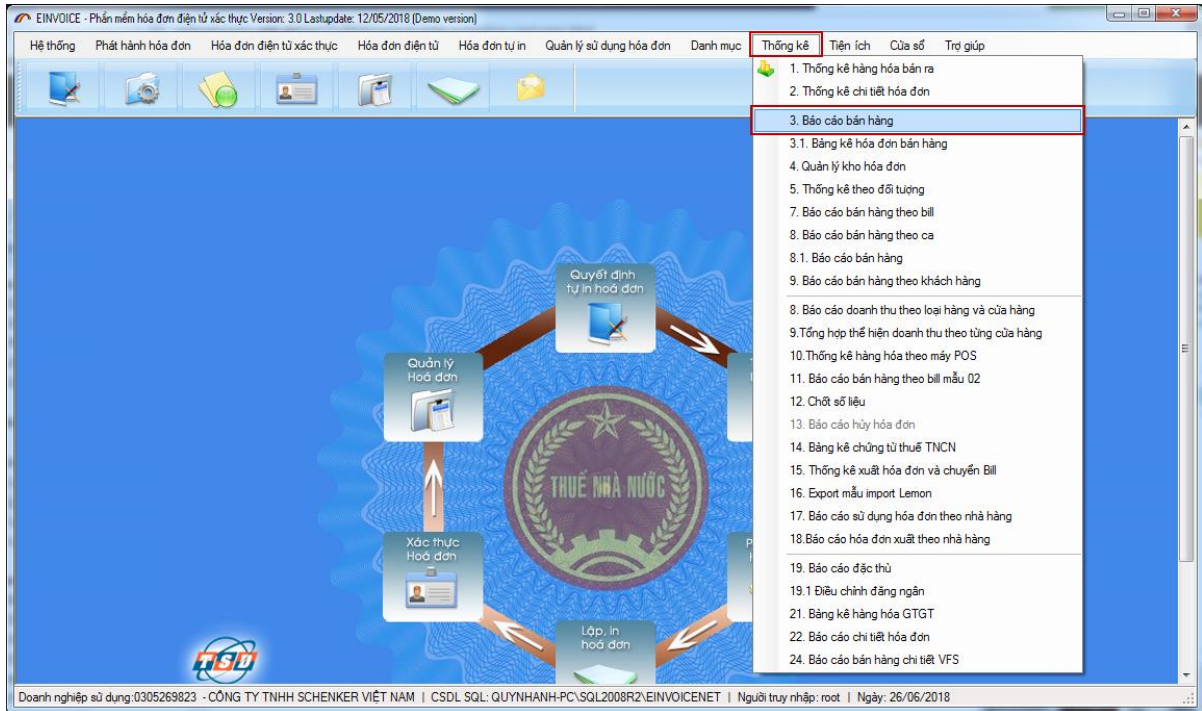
EINVOICE - Phần mềm hóa đơn điện tử xác thực Version: 3.0 Lastupdate: 12/05/2018 (Demo version)

Hệ thống Phát hành hóa đơn Hóa đơn điện tử xác thực Hóa đơn điện tử Hóa đơn tự in Quản lý sử dụng hóa đơn Danh mục Thống kê Tiện ích Cửa sổ Trợ giúp

1. Thống kê hàng hóa bán ra
2. Thống kê chi tiết hóa đơn
3. Báo cáo bán hàng
3.1. Bảng kê hóa đơn bán hàng
4. Quản lý kho hóa đơn
5. Thống kê theo đối tượng
7. Báo cáo bán hàng theo bill
8. Báo cáo bán hàng theo ca
8.1. Báo cáo bán hàng
9. Báo cáo bán hàng theo khách hàng
8. Báo cáo doanh thu theo loại hàng và cửa hàng
9.Tổng hợp thể hiện doanh thu theo từng cửa hàng
10.Thống kê hàng hóa theo máy POS
11. Báo cáo bán hàng theo bill mẫu 02
12. Chốt số liệu
13. Báo cáo hủy hóa đơn
14. Bảng kê chứng từ thuế TNCN
15. Thống kê xuất hóa đơn và chuyển Bill
16. Export mẫu import Lemon
17. Báo cáo sử dụng hóa đơn theo nhà hàng
18.Báo cáo hóa đơn xuất theo nhà hàng
19. Báo cáo đặc thù
19.1 Điều chỉnh đăng ngân
21. Bảng kê hàng hóa GTGT
22. Báo cáo chi tiết hóa đơn
24. Báo cáo bán hàng chi tiết VFS

Quyết định tự in hoá đơn
Quản lý Hoá đơn
Xác thực Hoá đơn
Lập, in hoá đơn
THUẾ NHÀ NƯỚC
TSD

Doanh nghiệp sử dụng:0305269823 - CÔNG TY TNHH SCHENKER VIỆT NAM | CSDL SQL: QUYNHANH-PC\SQL2008R2\EINVOICENET | Người truy nhập: root | Ngày: 26/06/2018